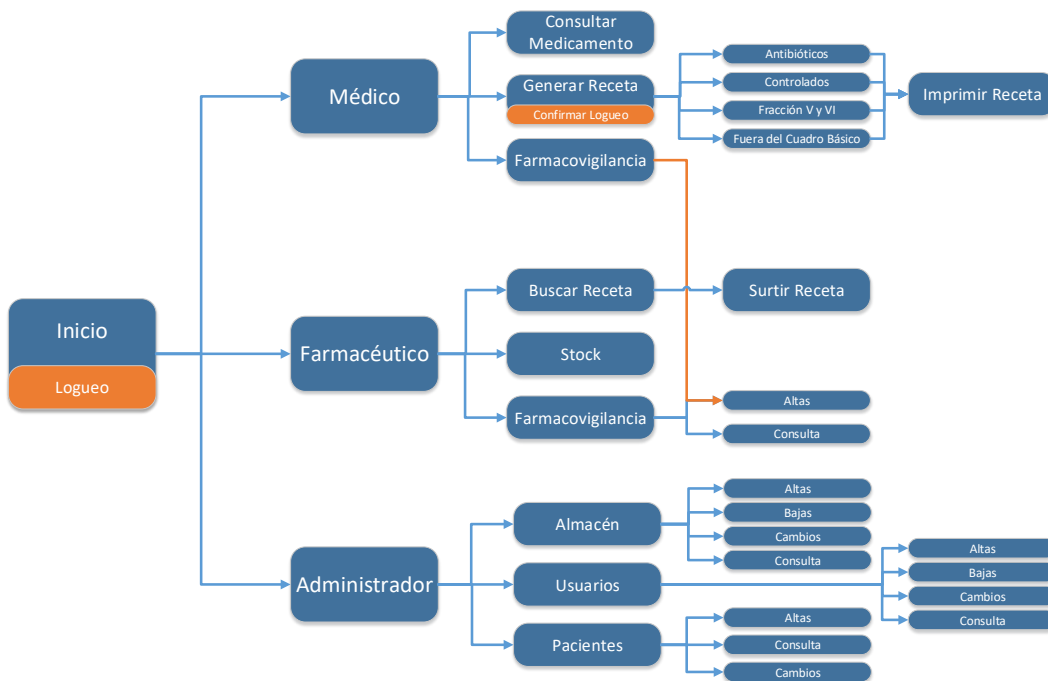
Inicio
Logueo

Médico
Consultar Medicamento
Generar Receta
Confirmar Logueo
Antibióticos
Controlados
Fracción V y VI
Fuera del Cuadro Básico
Imprimir Receta
Farmacovigilancia

Farmacéutico
Buscar Receta
Surtir Receta
Stock
Farmacovigilancia
Altas
Consulta

Administrador
Almacén
Altas
Bajas
Cambios
Consulta
Usuarios
Altas
Bajas
Cambios
Consulta
Pacientes
Altas
Consulta
Cambios